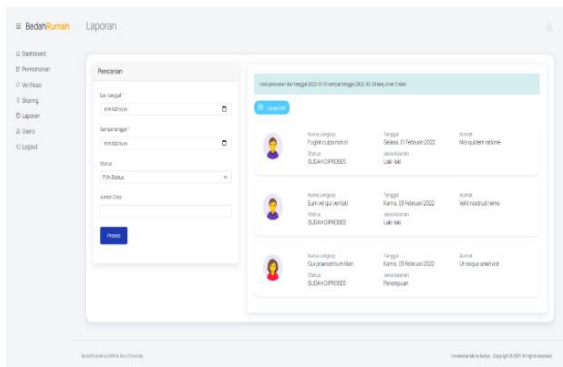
≡ BedahRumah Laporan

Dashboard
Permohonan
Verifikasi
Skoring
Laporan
Users
Logout

Pencarian

Dari tanggal *
mm/dd/yyyy

Sampai tanggal *
mm/dd/yyyy

Status
Pilih Status

Jumlah Data

Proses

Hasil pencarian dari tanggal 2022-01-01 sampai tanggal 2022-02-28 ketemu sebanyak 3 data

Export PDF

Nama Lengkap
Fugiat culpa nisi in
Status
SUDAH DIPROSES

Tanggal
Selasa, 01 Februari 2022
Jenis Kelamin
Laki-laki

Alamat
Non quidem ratione

Nama Lengkap
Eum vel qui veritatis
Status
SUDAH DIPROSES

Tanggal
Kamis, 03 Februari 2022
Jenis Kelamin
Laki-laki

Alamat
Velit nostrud nemo

Nama Lengkap
Qui praesentium blan
Status
SUDAH DIPROSES

Tanggal
Kamis, 03 Februari 2022
Jenis Kelamin
Perempuan

Alamat
Ut neque amet sed

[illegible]

Universitas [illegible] - Copyright © 2022. All rights reserved.